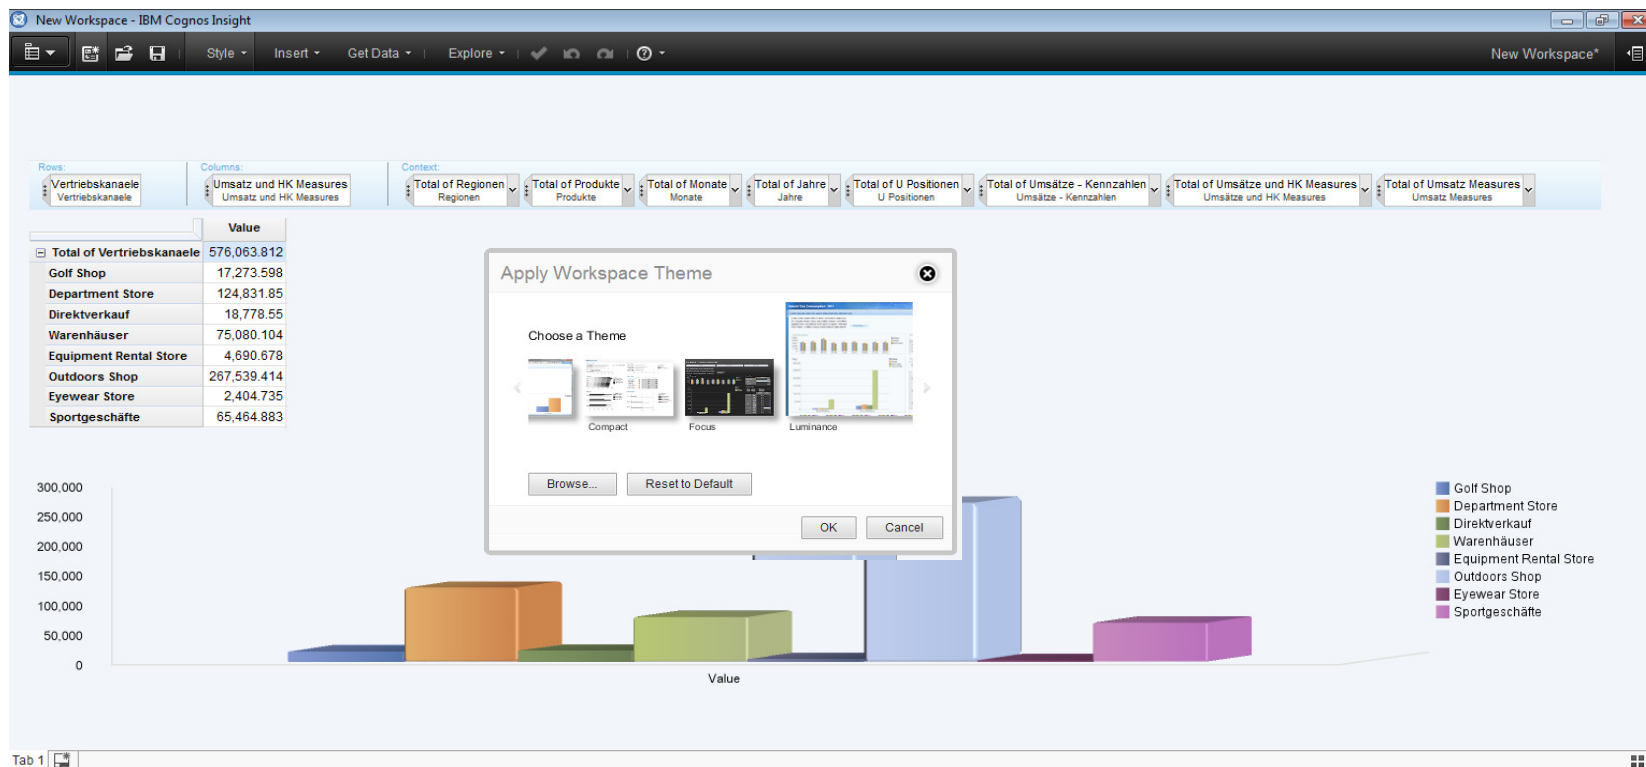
New Workspace - IBM Cognos Insight

Style Insert Get Data Explore

New Workspace*

Rows:
Vertriebskanaele
Vertriebskanaele

Columns:
Umsatz und HK Measures
Umsatz und HK Measures

Context:
Total of Regionen
Regionen
Total of Produkte
Produkte
Total of Monate
Monate
Total of Jahre
Jahre
Total of U Positionen
U Positionen
Total of Umsätze - Kennzahlen
Umsätze - Kennzahlen
Total of Umsätze und HK Measures
Umsätze und HK Measures
Total of Umsatz Measures
Umsatz Measures

| | Value |
|---|---|
| Total of Vertriebskanaele | 576,063.812 |
| Golf Shop | 17,273.598 |
| Department Store | 124,831.85 |
| Direktverkauf | 18,778.55 |
| Warenhäuser | 75,080.104 |
| Equipment Rental Store | 4,690.678 |
| Outdoors Shop | 267,539.414 |
| Eyewear Store | 2,404.735 |
| Sportgeschäfte | 65,464.883 |

Apply Workspace Theme

Choose a Theme

Compact
Focus
Luminance

Browse...
Reset to Default

OK
Cancel

300,000
250,000
200,000
150,000
100,000
50,000
0

Value

Golf Shop
Department Store
Direktverkauf
Warenhäuser
Equipment Rental Store
Outdoors Shop
Eyewear Store
Sportgeschäfte

Tab 1